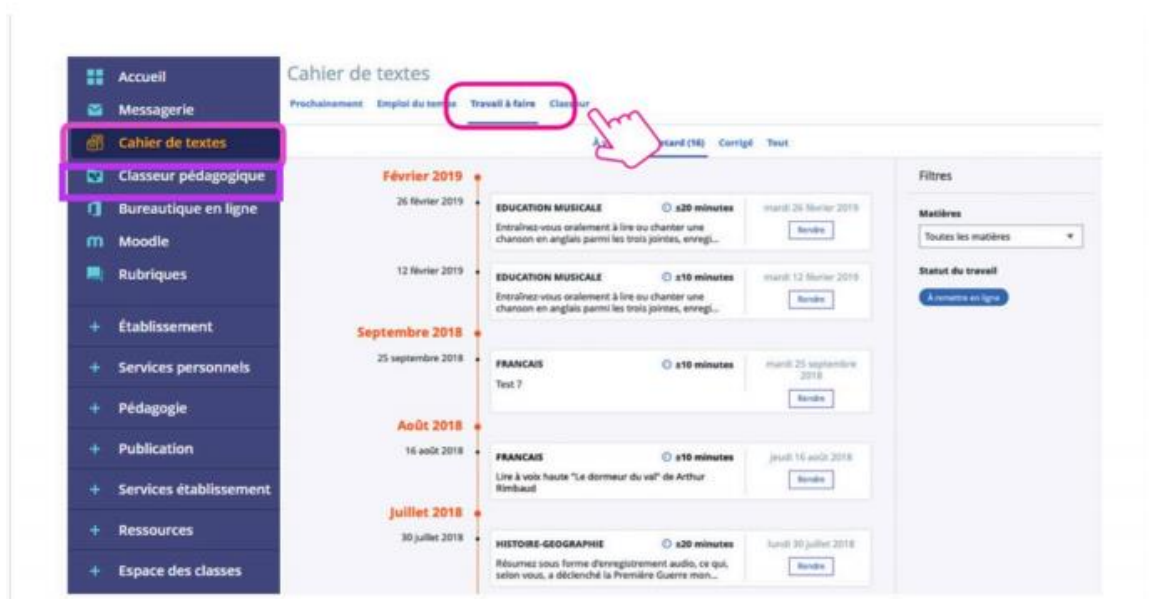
Accueil
Messagerie
Cahier de textes
Classeur pédagogique
Bureautique en ligne
Moodle
Rubriques
+ Établissement
+ Services personnels
+ Pédagogie
+ Publication
+ Services établissement
+ Ressources
+ Espace des classes

Cahier de textes
Prochainement Emploi du temps Travail à faire Classeur

À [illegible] Retard (16) Corrigé Tout

Février 2019
26 février 2019
EDUCATION MUSICALE ≤20 minutes mardi 26 février 2019
Entraînez-vous oralement à lire ou chanter une chanson en anglais parmi les trois jointes, enregi...
Rendre

12 février 2019
EDUCATION MUSICALE ≤10 minutes mardi 12 février 2019
Entraînez-vous oralement à lire ou chanter une chanson en anglais parmi les trois jointes, enregi...
Rendre

Septembre 2018
25 septembre 2018
FRANCAIS ≤10 minutes mardi 25 septembre 2018
Test 7
Rendre

Août 2018
16 août 2018
FRANCAIS ≤10 minutes jeudi 16 août 2018
Lire à voix haute "Le dormeur du val" de Arthur Rimbaud
Rendre

Juillet 2018
30 juillet 2018
HISTOIRE-GEOGRAPHIE ≤20 minutes lundi 30 juillet 2018
Résumez sous forme d'enregistrement audio, ce qui, selon vous, a déclenché la Première Guerre mon...
Rendre

Filtres
Matières
Toutes les matières
Statut du travail
À remettre en ligne